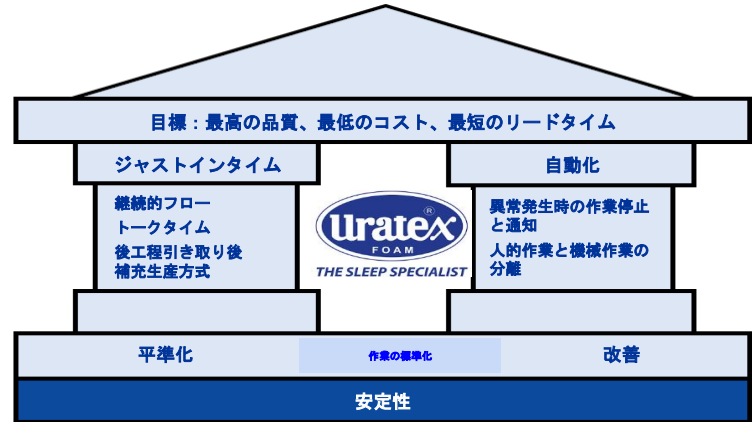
目標：最高の品質、最低のコスト、最短のリードタイム

ジャストインタイム

継続的フロー
トークタイム
後工程引き取り後補充生産方式

自動化

異常発生時の作業停止と通知
人的作業と機械作業の分離

Uratex®
FOAM
THE SLEEP SPECIALIST

平準化

作業の標準化

改善

安定性